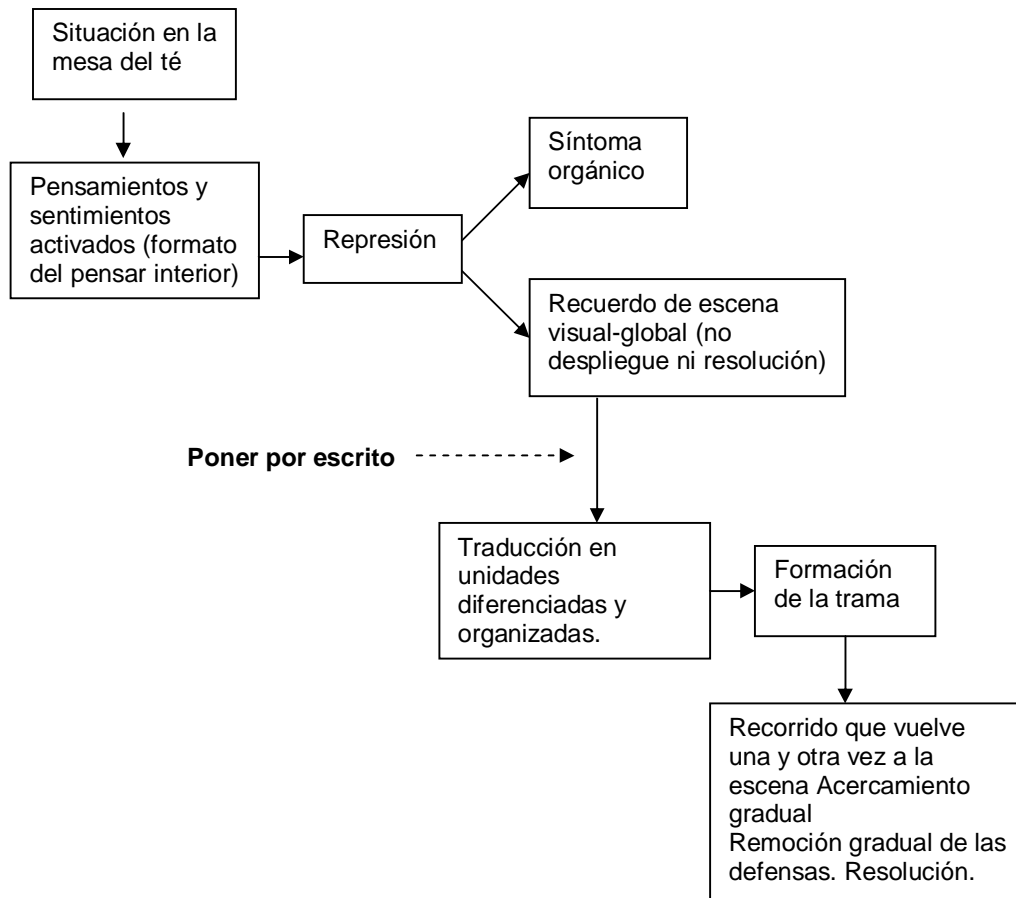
Situación en la mesa del té

Pensamientos y sentimientos activados (formato del pensar interior)

Represión

Síntoma orgánico

Recuerdo de escena visual-global (no despliegue ni resolución)

**Poner por escrito**

Traducción en unidades diferenciadas y organizadas.

Formación de la trama

Recorrido que vuelve una y otra vez a la escena Acercamiento gradual
Remoción gradual de las defensas. Resolución.